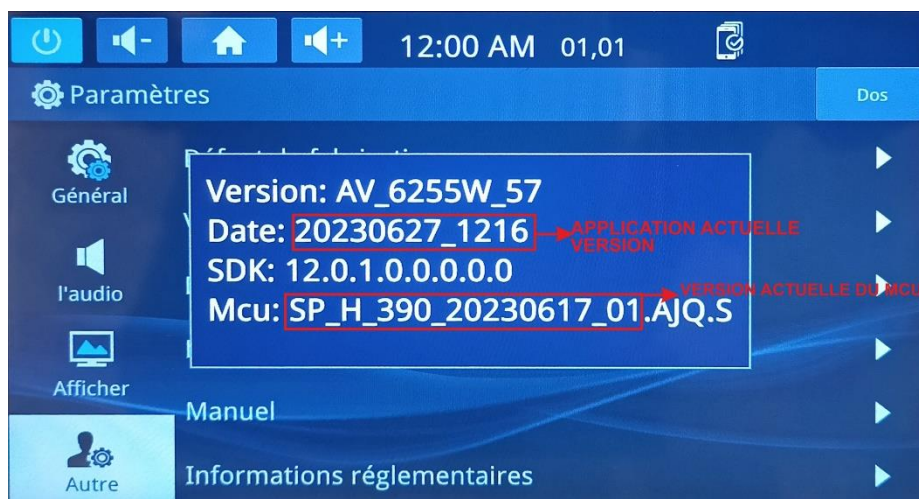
12:00 AM 01,01

Paramètres

Dos

Général

l'audio

Afficher

Autre

Défaut de fabrication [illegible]

Version: AV_6255W_57
Date: 20230627_1216
SDK: 12.0.1.0.0.0.0.0
Mcu: SP_H_390_20230617_01.AJQ.S

APPLICATION ACTUELLE VERSION

VERSION ACTUELLE DU MCU

Manuel

Informations réglementaires